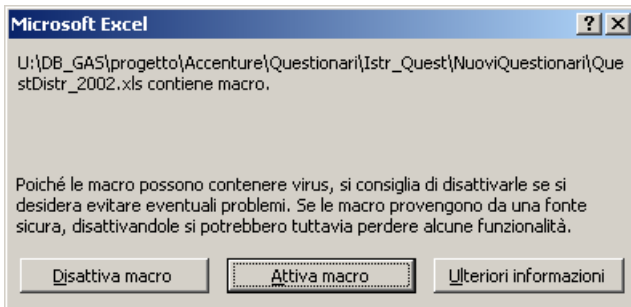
Microsoft Excel

?

U:\DB_GAS\progetto\Accenture\Questionari\Istr_Quest\NuoviQuestionari\QuestDistr_2002.xls contiene macro.

Poiché le macro possono contenere virus, si consiglia di disattivarle se si desidera evitare eventuali problemi. Se le macro provengono da una fonte sicura, disattivandole si potrebbero tuttavia perdere alcune funzionalità.

Disattiva macro

Attiva macro

Ulteriori informazioni